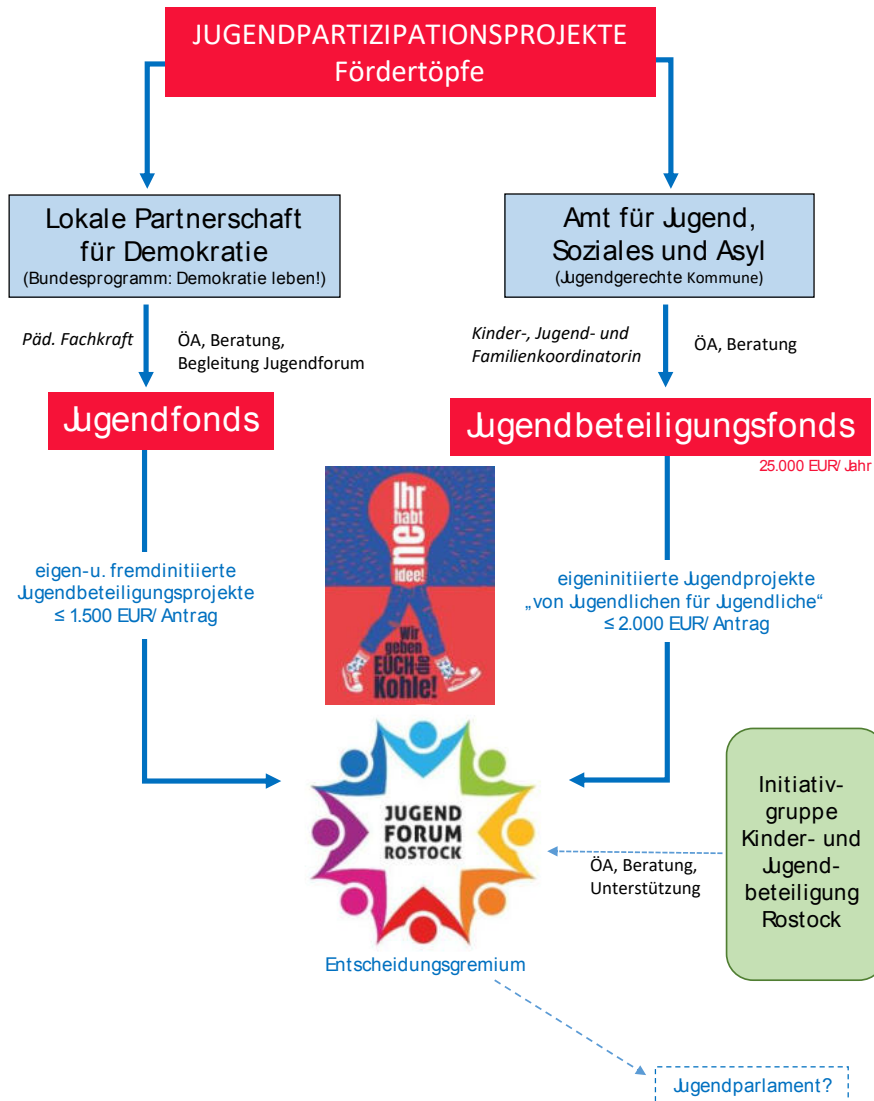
JUGENDPARTIZIPATIONSPROJEKTE
Fördertöpfe

Lokale Partnerschaft für Demokratie
(Bundesprogramm: Demokratie leben!)

Amt für Jugend, Soziales und Asyl
(Jugendgerechte Kommune)

Päd. Fachkraft

ÖA, Beratung, Begleitung Jugendforum

Kinder-, Jugend- und Familienkoordinatorin

ÖA, Beratung

Jugendfonds

Jugendbeteiligungsfonds

25.000 EUR/ Jahr

Ihr habt ne Idee! Wir geben EUCH die Kohle!

eigen-u. fremdinitiierte Jugendbeteiligungsprojekte
≤ 1.500 EUR/ Antrag

eigeninitiierte Jugendprojekte
„von Jugendlichen für Jugendliche“
≤ 2.000 EUR/ Antrag

JUGEND FORUM ROSTOCK

Initiativgruppe Kinder- und Jugendbeteiligung Rostock

ÖA, Beratung, Unterstützung

Entscheidungsgremium

Jugendparlament?